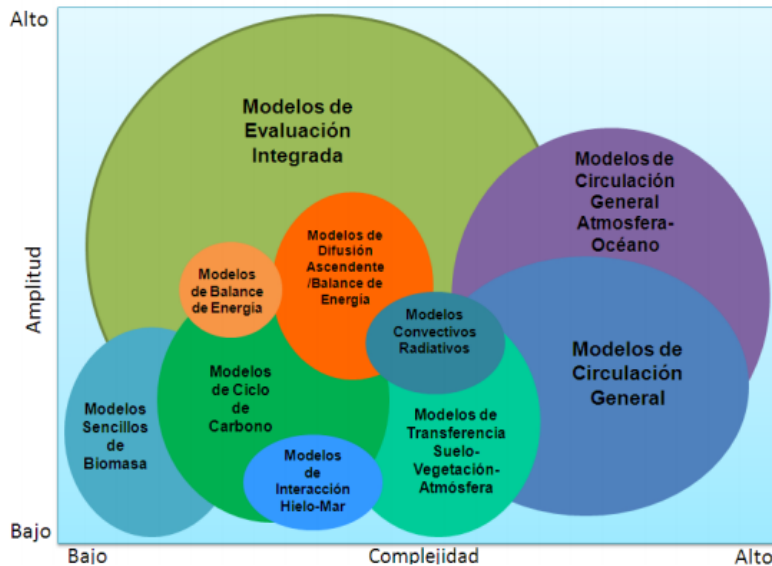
Alto

Amplitud

Bajo

Bajo

Complejidad

Alto

Modelos de Evaluación Integrada

Modelos de Circulación General Atmosfera-Océano

Modelos de Difusión Ascendente /Balance de Energía

Modelos de Balance de Energía

Modelos Convectivos Radiativos

Modelos de Circulación General

Modelos Sencillos de Biomasa

Modelos de Ciclo de Carbono

Modelos de Transferencia Suelo-Vegetación-Atmósfera

Modelos de Interacción Hielo-Mar